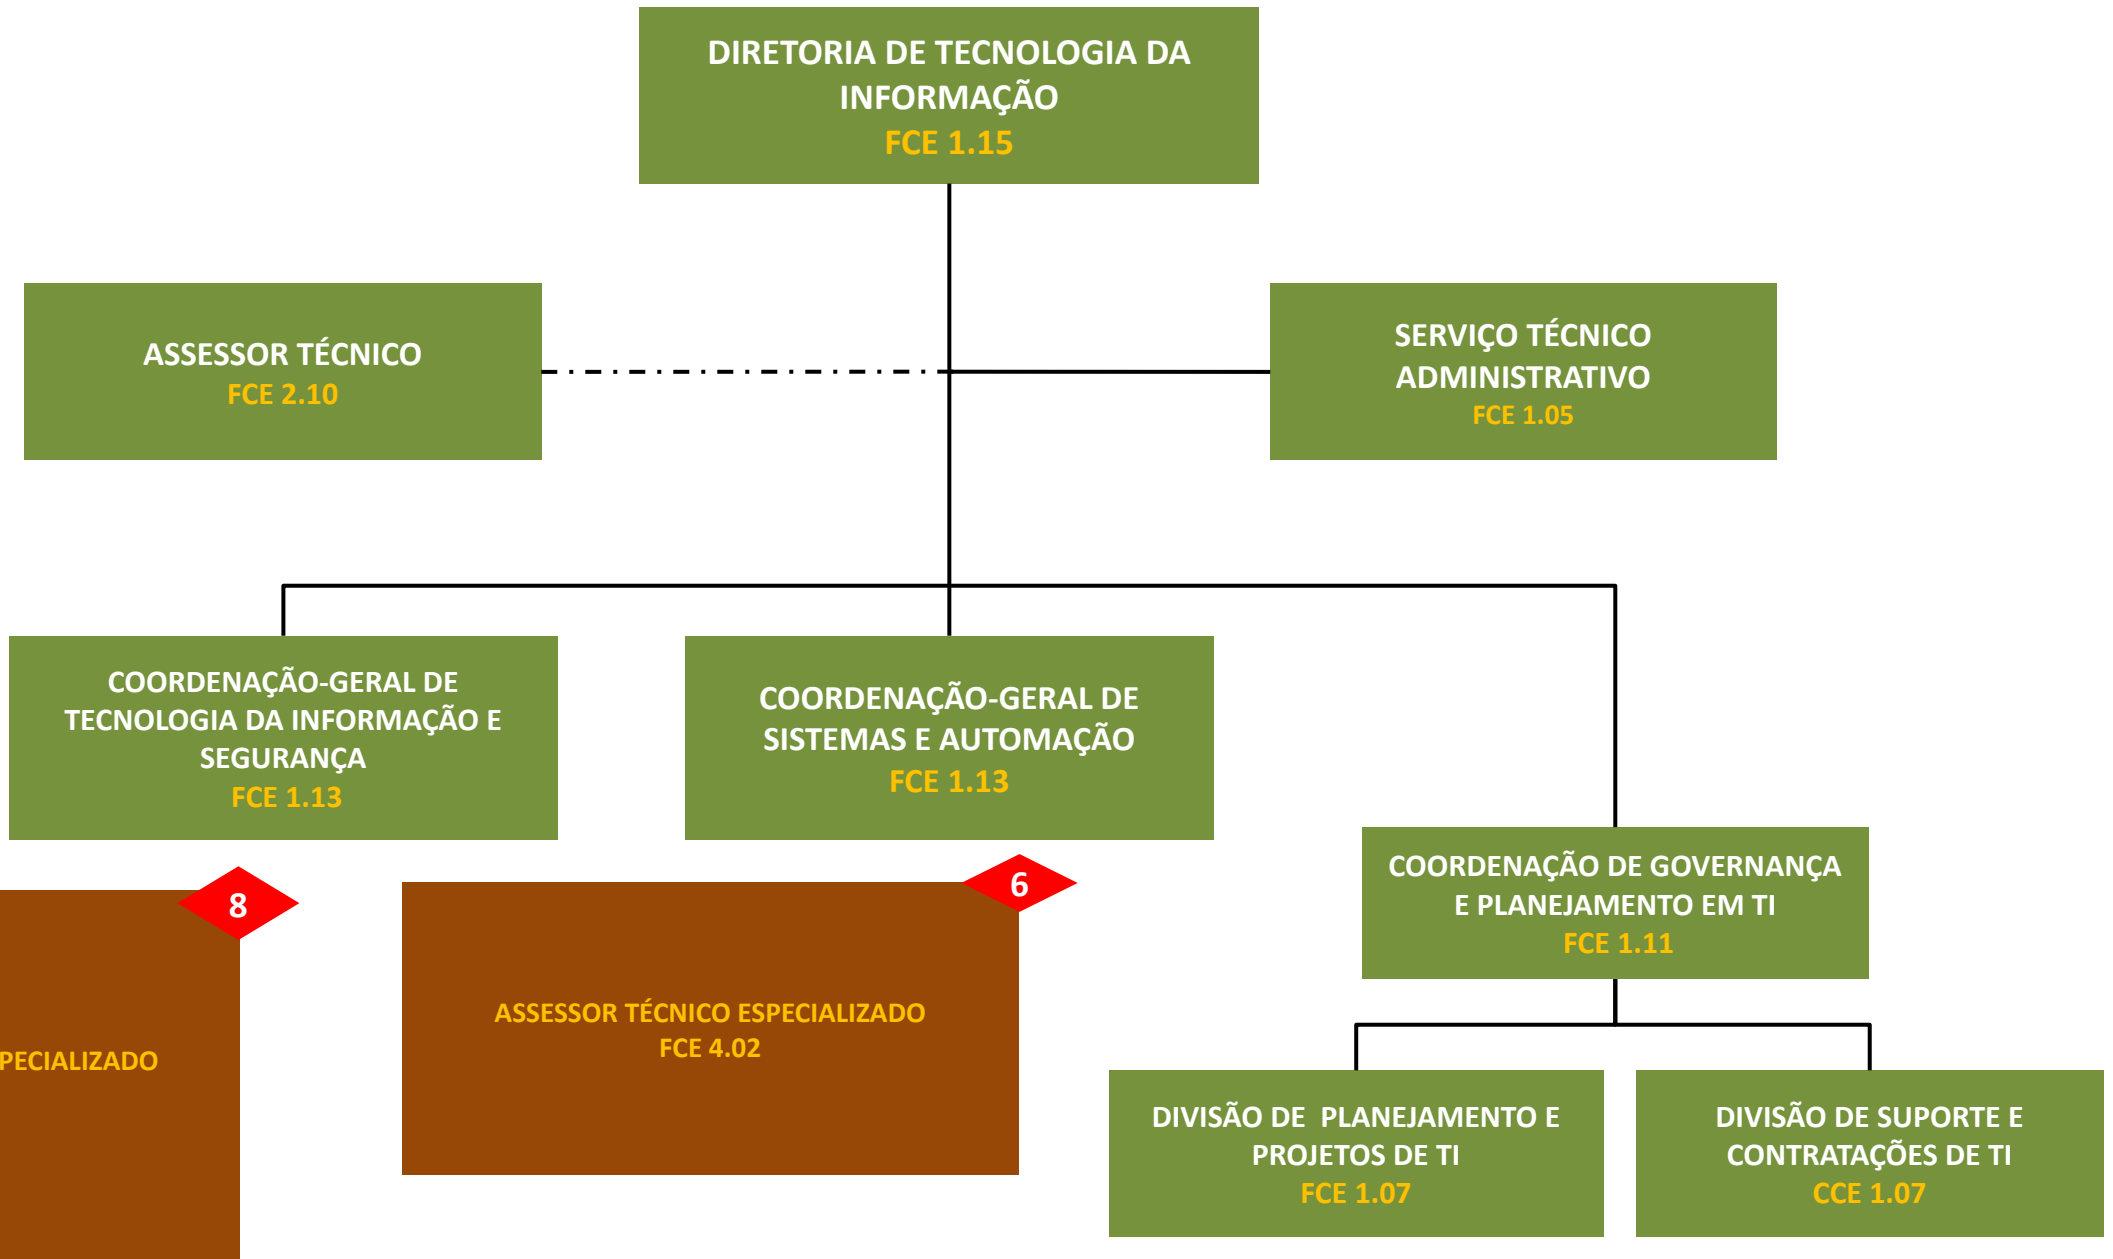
DIRETORIA DE TECNOLOGIA DA INFORMAÇÃO
FCE 1.15

ASSESSOR TÉCNICO
FCE 2.10

SERVIÇO TÉCNICO ADMINISTRATIVO
FCE 1.05

COORDENAÇÃO-GERAL DE TECNOLOGIA DA INFORMAÇÃO E SEGURANÇA
FCE 1.13

COORDENAÇÃO-GERAL DE SISTEMAS E AUTOMAÇÃO
FCE 1.13

COORDENAÇÃO DE GOVERNANÇA E PLANEJAMENTO EM TI
FCE 1.11

8

PECIALIZADO

6

ASSESSOR TÉCNICO ESPECIALIZADO
FCE 4.02

DIVISÃO DE PLANEJAMENTO E PROJETOS DE TI
FCE 1.07

DIVISÃO DE SUPORTE E CONTRATAÇÕES DE TI
CCE 1.07